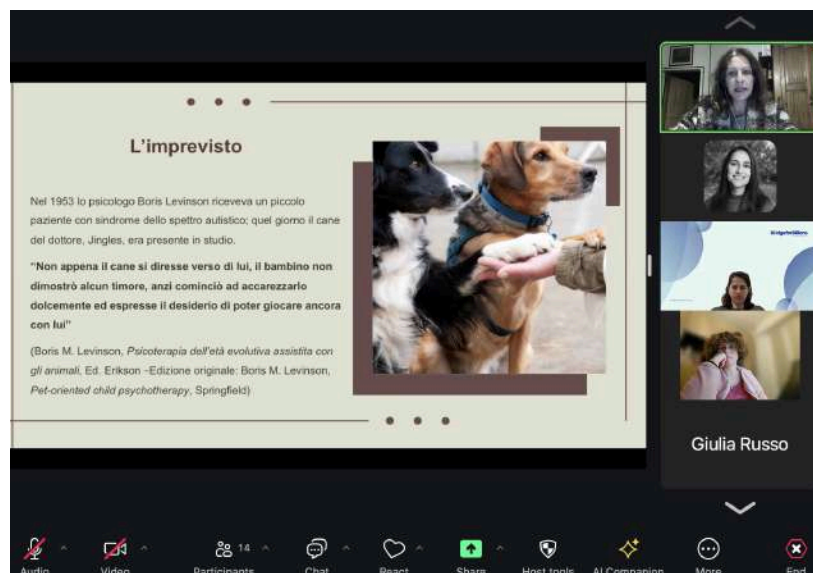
L'imprevisto

Nel 1953 lo psicologo Boris Levinson riceveva un piccolo paziente con sindrome dello spettro autistico; quel giorno il cane del dottore, Jingles, era presente in studio.

"Non appena il cane si diresse verso di lui, il bambino non dimostrò alcun timore, anzi cominciò ad accarezzarlo dolcemente ed espresse il desiderio di poter giocare ancora con lui"

(Boris M. Levinson, Psicoterapia dell'età evolutiva assistita con gli animali, Ed. Erikson –Edizione originale: Boris M. Levinson, Pet-oriented child psychotherapy, Springfield)

Giulia Russo

Audio Video 14 Participants Chat React Share Host tools AI Companion More End